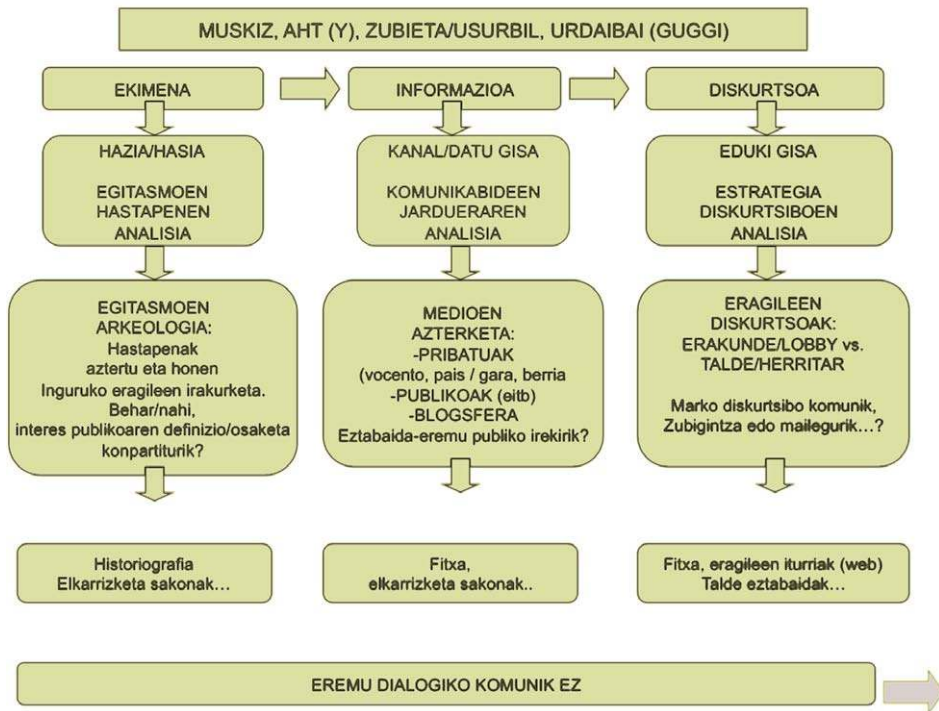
MUSKIZ, AHT (Y), ZUBIETA/USURBIL, URDAIBAI (GUGGI)

EKIMENA

HAZIA/HASIA

EGITASMOEN HASTAPENEN ANALISIA

EGITASMOEN ARKEOLOGIA: Hastapenak aztertu eta honen Inguruko eragileen irakurketa. Behar/nahi, interes publikoaren definizio/osaketa konpartiturik?

Historiografia Elkarrizketa sakonak…

INFORMAZIOA

KANAL/DATU GISA

KOMUNIKABIDEEN JARDUERAREN ANALISIA

MEDIOEN AZTERKETA: -PRIBATUAK (vocento, pais / gara, berria -PUBLIKOAK (eitb) -BLOGSFERA Eztabaida-eremu publiko irekirik?

Fitxa, elkarrizketa sakonak..

DISKURTSOA

EDUKI GISA

ESTRATEGIA DISKURTSIBOEN ANALISIA

ERAGILEEN DISKURTSOAK: ERAKUNDE/LOBBY vs. TALDE/HERRITAR

Marko diskurtsibo komunik, Zubigintza edo mailegurik…?

Fitxa, eragileen iturriak (web) Talde eztabaidak…

EREMU DIALOGIKO KOMUNIK EZ